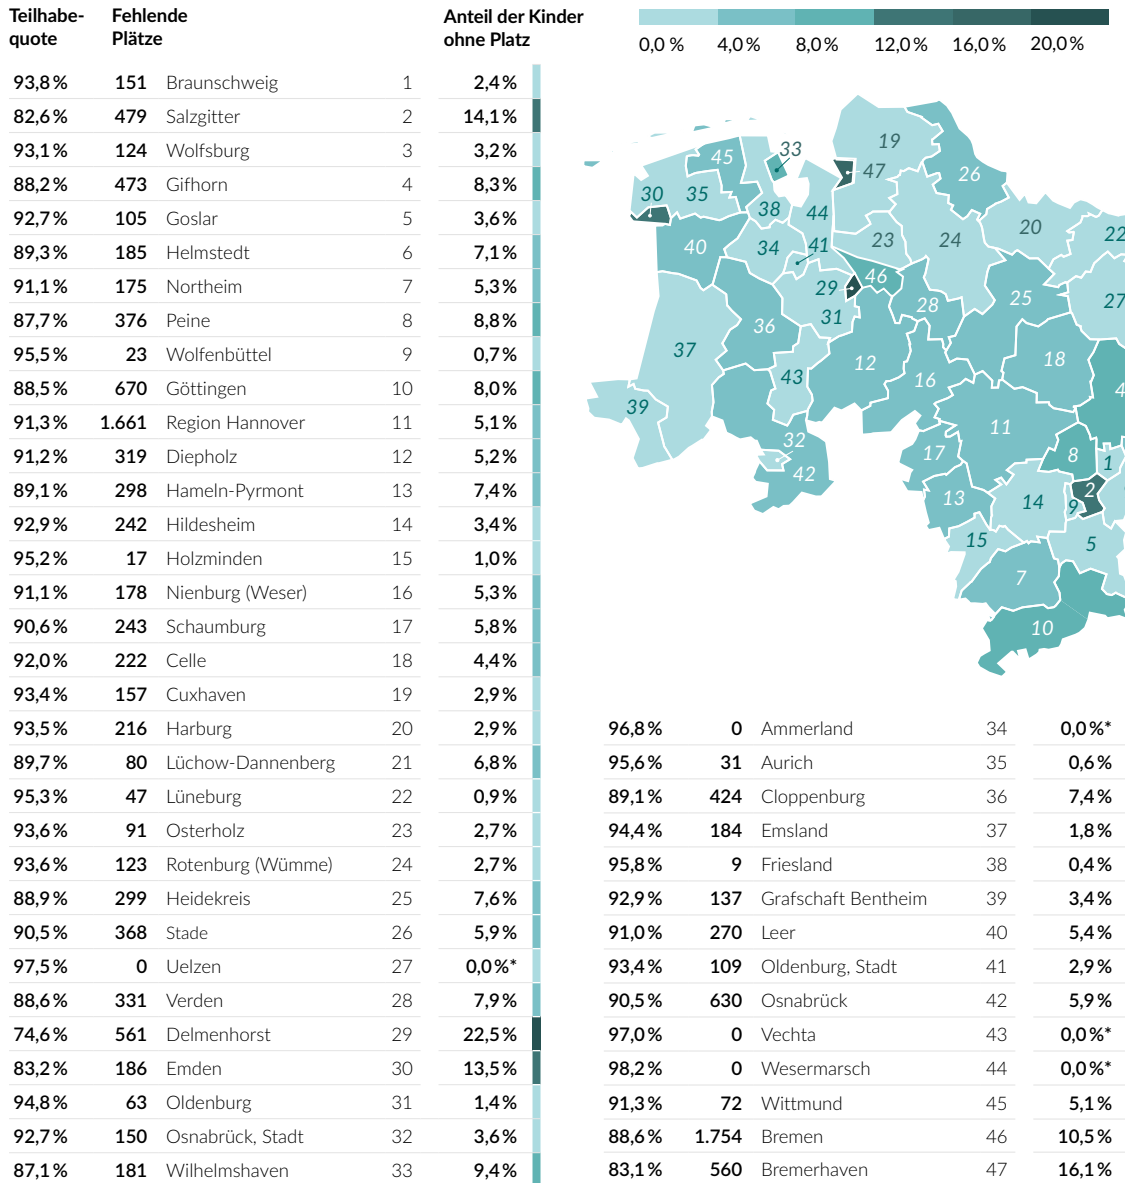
Teilhabequote | Fehlende Plätze | Anteil der Kinder ohne Platz

0,0 % 4,0 % 8,0 % 12,0 % 16,0 % 20,0 %

| Teilhabequote | Fehlende Plätze | | | Anteil der Kinder ohne Platz |
|---|---|---|---|---|
| 93,8 % | 151 | Braunschweig | 1 | 2,4 % |
| 82,6 % | 479 | Salzgitter | 2 | 14,1 % |
| 93,1 % | 124 | Wolfsburg | 3 | 3,2 % |
| 88,2 % | 473 | Gifhorn | 4 | 8,3 % |
| 92,7 % | 105 | Goslar | 5 | 3,6 % |
| 89,3 % | 185 | Helmstedt | 6 | 7,1 % |
| 91,1 % | 175 | Northeim | 7 | 5,3 % |
| 87,7 % | 376 | Peine | 8 | 8,8 % |
| 95,5 % | 23 | Wolfenbüttel | 9 | 0,7 % |
| 88,5 % | 670 | Göttingen | 10 | 8,0 % |
| 91,3 % | 1.661 | Region Hannover | 11 | 5,1 % |
| 91,2 % | 319 | Diepholz | 12 | 5,2 % |
| 89,1 % | 298 | Hameln-Pyrmont | 13 | 7,4 % |
| 92,9 % | 242 | Hildesheim | 14 | 3,4 % |
| 95,2 % | 17 | Holzminden | 15 | 1,0 % |
| 91,1 % | 178 | Nienburg (Weser) | 16 | 5,3 % |
| 90,6 % | 243 | Schaumburg | 17 | 5,8 % |
| 92,0 % | 222 | Celle | 18 | 4,4 % |
| 93,4 % | 157 | Cuxhaven | 19 | 2,9 % |
| 93,5 % | 216 | Harburg | 20 | 2,9 % |
| 89,7 % | 80 | Lüchow-Dannenberg | 21 | 6,8 % |
| 95,3 % | 47 | Lüneburg | 22 | 0,9 % |
| 93,6 % | 91 | Osterholz | 23 | 2,7 % |
| 93,6 % | 123 | Rotenburg (Wümme) | 24 | 2,7 % |
| 88,9 % | 299 | Heidekreis | 25 | 7,6 % |
| 90,5 % | 368 | Stade | 26 | 5,9 % |
| 97,5 % | 0 | Uelzen | 27 | 0,0 %* |
| 88,6 % | 331 | Verden | 28 | 7,9 % |
| 74,6 % | 561 | Delmenhorst | 29 | 22,5 % |
| 83,2 % | 186 | Emden | 30 | 13,5 % |
| 94,8 % | 63 | Oldenburg | 31 | 1,4 % |
| 92,7 % | 150 | Osnabrück, Stadt | 32 | 3,6 % |
| 87,1 % | 181 | Wilhelmshaven | 33 | 9,4 % |

45 33 19 47 26 30 35 38 44 20 22 40 34 41 23 24 46 29 27 31 28 25 36 37 12 18 4 43 16 39 11 32 42 17 8 1 13 2 14 9 15 5 7 10

| | | | | |
|---|---|---|---|---|
| 96,8 % | 0 | Ammerland | 34 | 0,0 %* |
| 95,6 % | 31 | Aurich | 35 | 0,6 % |
| 89,1 % | 424 | Cloppenburg | 36 | 7,4 % |
| 94,4 % | 184 | Emsland | 37 | 1,8 % |
| 95,8 % | 9 | Friesland | 38 | 0,4 % |
| 92,9 % | 137 | Grafschaft Bentheim | 39 | 3,4 % |
| 91,0 % | 270 | Leer | 40 | 5,4 % |
| 93,4 % | 109 | Oldenburg, Stadt | 41 | 2,9 % |
| 90,5 % | 630 | Osnabrück | 42 | 5,9 % |
| 97,0 % | 0 | Vechta | 43 | 0,0 %* |
| 98,2 % | 0 | Wesermarsch | 44 | 0,0 %* |
| 91,3 % | 72 | Wittmund | 45 | 5,1 % |
| 88,6 % | 1.754 | Bremen | 46 | 10,5 % |
| 83,1 % | 560 | Bremerhaven | 47 | 16,1 % |